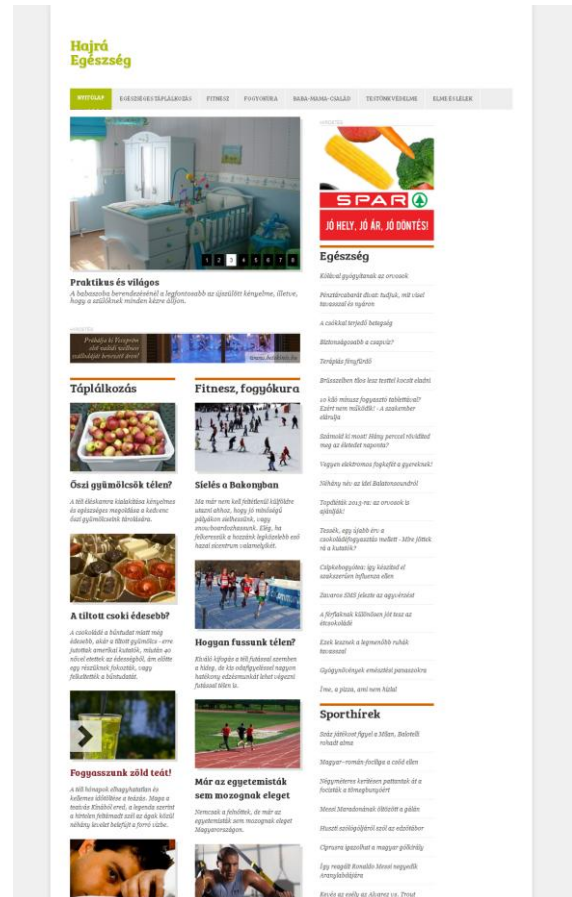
Hajrá Egészség

NYITÓLAP | EGÉSZSÉGES TÁPLÁLKOZÁS | FITNESZ | FOGYÓKÚRA | BABA-MAMA-CSALÁD | TESTÜNK VÉDELME | ELME ÉS LÉLEK

1 2 3 4 5 6 7 8

Praktikus és világos

A babaszoba berendezésénél a legfontosabb az újszülött kényelme, illetve, hogy a szülőknek minden kézre álljon.

HIRDETÉS

Próbálja ki Veszprém első szállodai wellness szállodáját! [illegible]

www.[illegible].hu

Táplálkozás

Őszi gyümölcsök télen?

A téli étekamra kialakítása kényelmes és egészséges megoldása a kedvenc őszi gyümölcseink tárolására.

A tiltott csoki édesebb?

A csokoládé a bűnöstudat miatt még édesebb, akár a tiltott gyümölcs - erre jutottak amerikai kutatók, miután az nőcsi etettek az édességből, ám előtte még részletesek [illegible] vagy felkeltették a bűntudatot.

Fogyasszunk zöld teát!

A téli hónapok elhagyhatatlan és kellemes kísérője a teázás. Maga a teázás Kínából ered, a legenda szerint a hírtelen feltámadt szél az ágak közül néhány levelet belefújt a forró vízbe.

Fitnesz, fogyókúra

Síelés a Bakonyban

Ma már nem kell feltétlenül külföldre utazni ahhoz, hogy jó minőségű pályákon síelhessünk, vagy snowboardozhassunk. Elég, ha felkeressük a hazánk legközelebb eső hazai sícentrum valamelyikét.

Hogyan fussunk télen?

Kiváló kikapcsolódás a téli futóverseny szemben a hideg, de kis odafigyeléssel nagyon hatékony edzésmunkát lehet végezni futással télen is.

Már az egyetemisták sem mozognak eleget

Nemcsak a felnőttek, de már az egyetemisták sem mozognak eleget Magyarországon.

HIRDETÉS

SPAR

JÓ HELY, JÓ ÁR, JÓ DÖNTÉS!

Egészség

Kölcsal gyógyítanák az orvosok

Pénztárcabarát divat: tudjuk, mit viselj tavasszal és nyáron

A csókkal terjedő betegség

Bizonságosabb a csapvíz?

Terápiás fürdő

Brüsszelben főse lesz testtel kocsit eladni

10 kiló mínusz fogyasztó tablettával? Ezért nem működik! - A szakember elárulja

Számold ki most! Hány percet rövidítesz meg az életedet naponta?

Vigyen elektromos fogkefét a gyereknek!

Néhány hét az idei Balatonsoundról

Top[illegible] 2013-ra: az orvosok is ajánlják!

Tessék, egy újabb író a csokoládéfogyasztás mellett - Mire jöttek rá a kutatók?

Csípkebogyóra: így készítsd el szakszerűen influenza ellen

Zavaros lötti jelezte az agyvérzést

A férfiaknak különösen jót tesz az étcsokoládé

Ezek lesznek a legmenőbb ruhák tavasszal

Gyógynövények emésztési panaszokra

Íme, a pizza, ami nem hízlal

Sporthírek

Száz játékost figyel a Milan, Balotelli rohadt alma

Magyar–román focilíga a csőd ellen

Négyméteres kerítésen pattantak át a focisták a túlmagbunyázért

Messi Maradonának üzente a gálán

Husszi szülőgyilkosi szól az edzőtábor

Ciprusra igazolhat a magyar gólkirály

Így reagált Ronaldo Messi negyedik Aranylabdájára

Kevés az esély az Alvarez vs. Trout